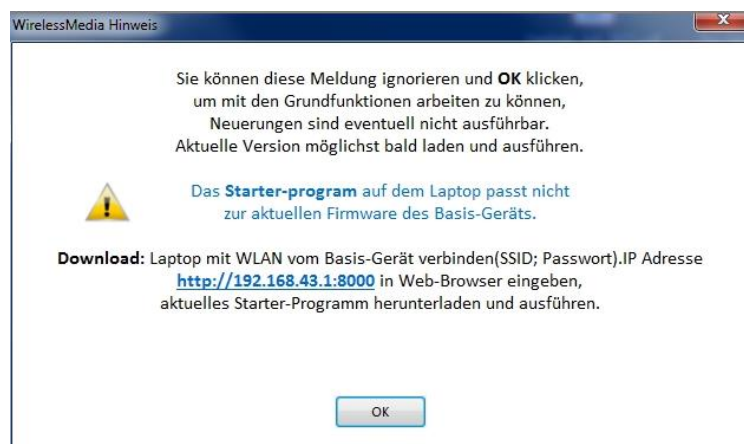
WirelessMedia Hinweis

Sie können diese Meldung ignorieren und **OK** klicken, um mit den Grundfunktionen arbeiten zu können, Neuerungen sind eventuell nicht ausführbar. Aktuelle Version möglichst bald laden und ausführen.

Das **Starter-program** auf dem Laptop passt nicht zur aktuellen Firmware des Basis-Geräts.

**Download**: Laptop mit WLAN vom Basis-Gerät verbinden(SSID; Passwort).IP Adresse **http://192.168.43.1:8000** in Web-Browser eingeben, aktuelles Starter-Programm herunterladen und ausführen.

OK